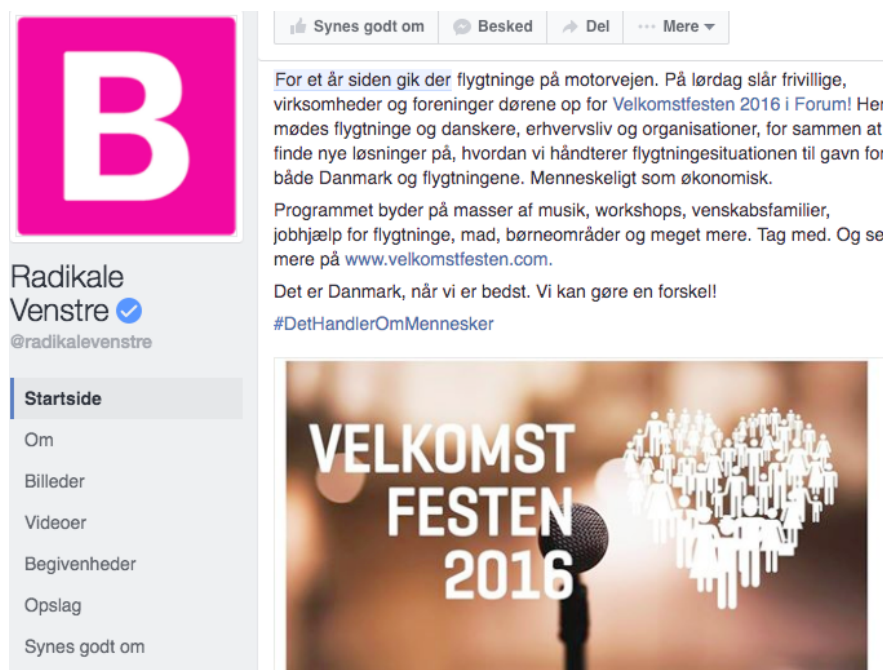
B

Radikale Venstre

@radikalevenstre

Startside

Om

Billeder

Videoer

Begivenheder

Opslag

Synes godt om

Synes godt om Besked Del Mere

For et år siden gik der flygtninge på motorvejen. På lørdag slår frivillige, virksomheder og foreninger dørene op for Velkomstfesten 2016 i Forum! Her mødes flygtninge og danskere, erhvervsliv og organisationer, for sammen at finde nye løsninger på, hvordan vi håndterer flygtningesituationen til gavn for både Danmark og flygtningene. Menneskeligt som økonomisk.

Programmet byder på masser af musik, workshops, venskabsfamilier, jobhjælp for flygtninge, mad, børneområder og meget mere. Tag med. Og se mere på www.velkomstfesten.com.

Det er Danmark, når vi er bedst. Vi kan gøre en forskel!

#DetHandlerOmMennesker

VELKOMST FESTEN 2016